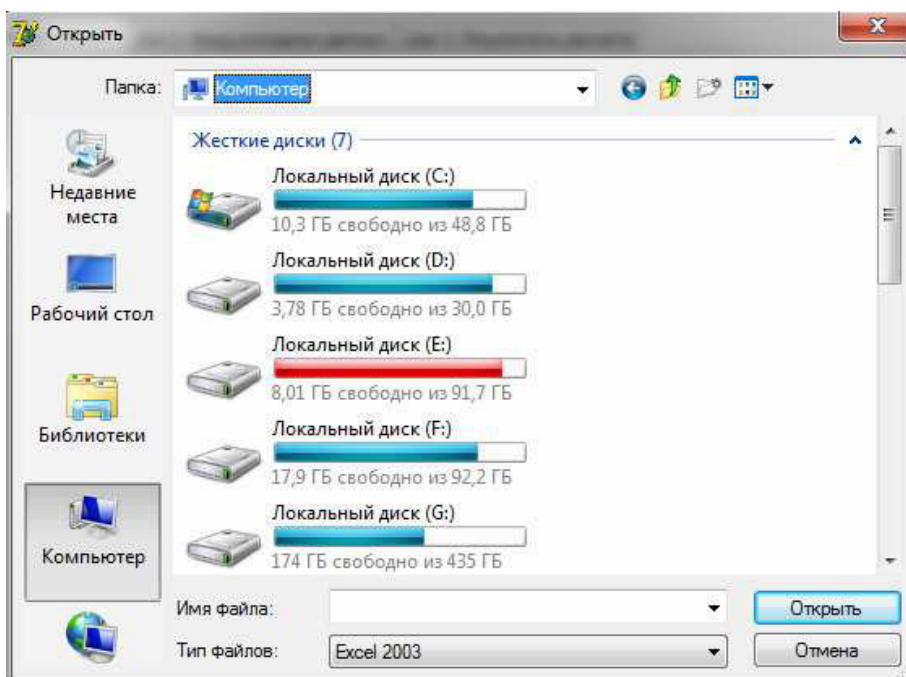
Открыть

Папка: Компьютер

Жесткие диски (7)

Недавние места

Рабочий стол

Библиотеки

Компьютер

Локальный диск (C:)
10,3 ГБ свободно из 48,8 ГБ

Локальный диск (D:)
3,78 ГБ свободно из 30,0 ГБ

Локальный диск (E:)
8,01 ГБ свободно из 91,7 ГБ

Локальный диск (F:)
17,9 ГБ свободно из 92,2 ГБ

Локальный диск (G:)
174 ГБ свободно из 435 ГБ

Имя файла:

Открыть

Тип файлов: Excel 2003

Отмена